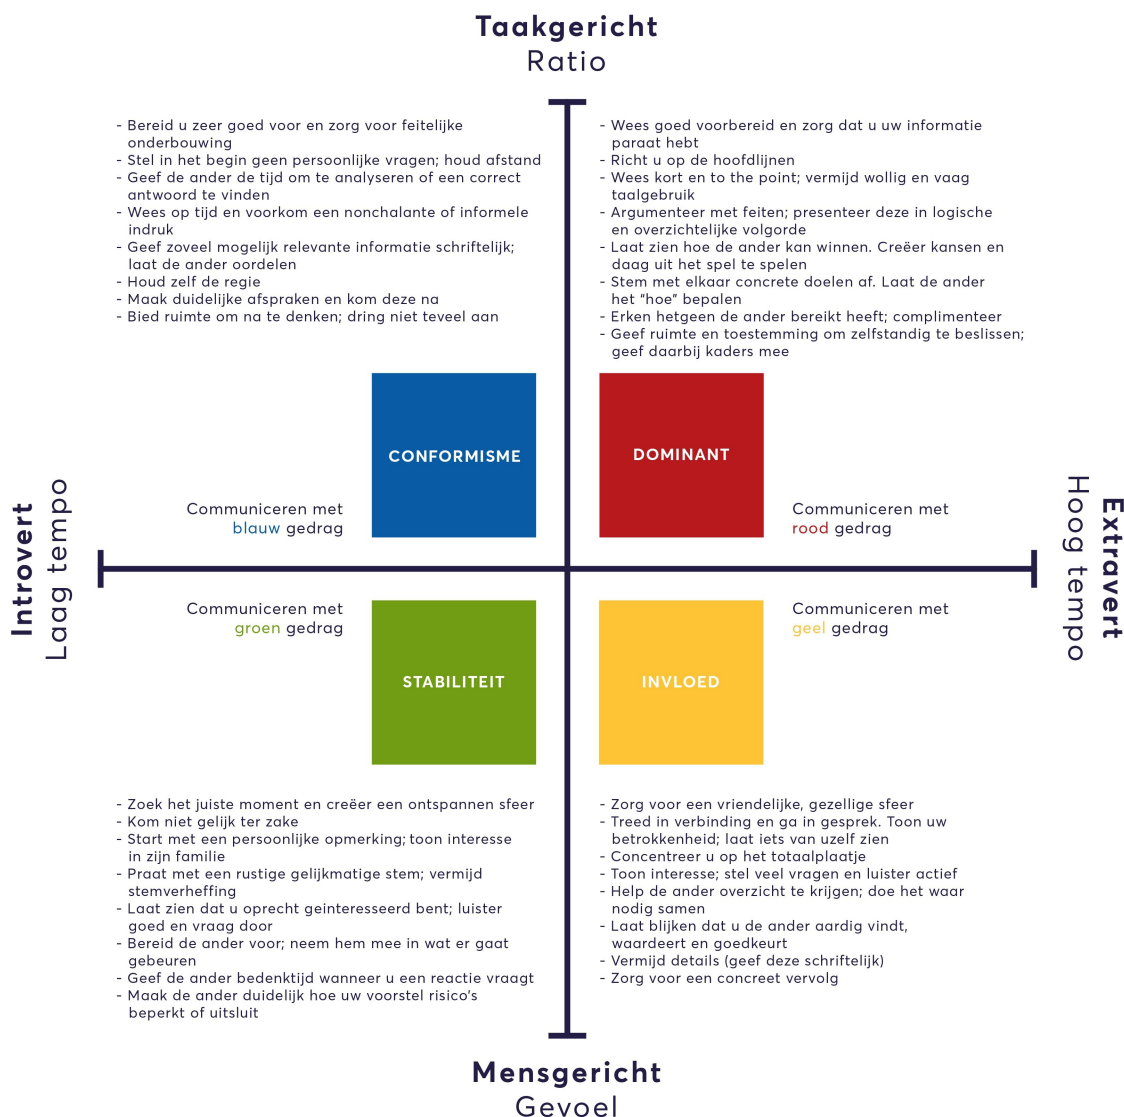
Taakgericht
Ratio

- Bereid u zeer goed voor en zorg voor feitelijke onderbouwing
- Stel in het begin geen persoonlijke vragen; houd afstand
- Geef de ander de tijd om te analyseren of een correct antwoord te vinden
- Wees op tijd en voorkom een nonchalante of informele indruk
- Geef zoveel mogelijk relevante informatie schriftelijk; laat de ander oordelen
- Houd zelf de regie
- Maak duidelijke afspraken en kom deze na
- Bied ruimte om na te denken; dring niet teveel aan

- Wees goed voorbereid en zorg dat u uw informatie paraat hebt
- Richt u op de hoofdlijnen
- Wees kort en to the point; vermijd wollig en vaag taalgebruik
- Argumenteer met feiten; presenteer deze in logische en overzichtelijke volgorde
- Laat zien hoe de ander kan winnen. Creëer kansen en daag uit het spel te spelen
- Stem met elkaar concrete doelen af. Laat de ander het "hoe" bepalen
- Erken hetgeen de ander bereikt heeft; complimenteer
- Geef ruimte en toestemming om zelfstandig te beslissen; geef daarbij kaders mee

CONFORMISME

DOMINANT

Communiceren met blauw gedrag

Communiceren met rood gedrag

Introvert
Laag tempo

Extravert
Hoog tempo

Communiceren met groen gedrag

Communiceren met geel gedrag

STABILITEIT

INVLOED

- Zoek het juiste moment en creëer een ontspannen sfeer
- Kom niet gelijk ter zake
- Start met een persoonlijke opmerking; toon interesse in zijn familie
- Praat met een rustige gelijkmatige stem; vermijd stemverheffing
- Laat zien dat u oprecht geinteresseerd bent; luister goed en vraag door
- Bereid de ander voor; neem hem mee in wat er gaat gebeuren
- Geef de ander bedenktijd wanneer u een reactie vraagt
- Maak de ander duidelijk hoe uw voorstel risico's beperkt of uitsluit

- Zorg voor een vriendelijke, gezellige sfeer
- Treed in verbinding en ga in gesprek. Toon uw betrokkenheid; laat iets van uzelf zien
- Concentreer u op het totaalplaatje
- Toon interesse; stel veel vragen en luister actief
- Help de ander overzicht te krijgen; doe het waar nodig samen
- Laat blijken dat u de ander aardig vindt, waardeert en goedkeurt
- Vermijd details (geef deze schriftelijk)
- Zorg voor een concreet vervolg

Mensgericht
Gevoel